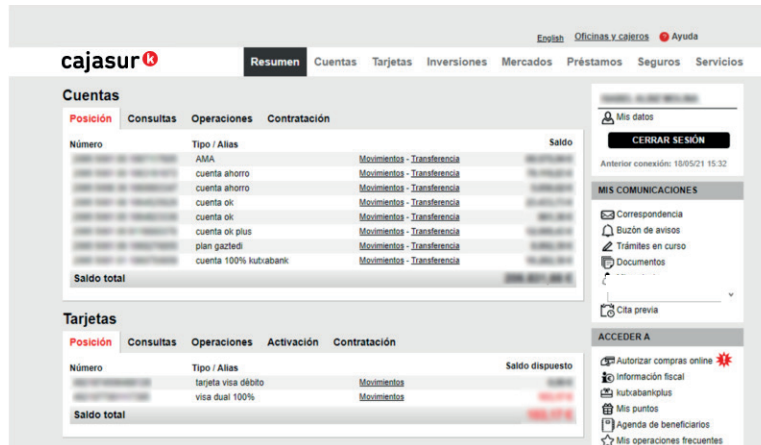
English Oficinas y cajeros Ayuda

cajasur

Resumen Cuentas Tarjetas Inversiones Mercados Préstamos Seguros Servicios

Cuentas

Posición Consultas Operaciones Contratación

| Número | Tipo / Alias | | Saldo |
|---|---|---|---|
| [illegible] | AMA | Movimientos - Transferencia | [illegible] |
| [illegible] | cuenta ahorro | Movimientos - Transferencia | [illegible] |
| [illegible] | cuenta ahorro | Movimientos - Transferencia | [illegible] |
| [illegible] | cuenta ok | Movimientos - Transferencia | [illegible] |
| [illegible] | cuenta ok | Movimientos - Transferencia | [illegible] |
| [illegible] | cuenta ok plus | Movimientos - Transferencia | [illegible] |
| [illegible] | plan gaztedi | Movimientos - Transferencia | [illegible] |
| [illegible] | cuenta 100% kutxabank | Movimientos - Transferencia | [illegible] |
| Saldo total | | | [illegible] |

Tarjetas

Posición Consultas Operaciones Activación Contratación

| Número | Tipo / Alias | | Saldo dispuesto |
|---|---|---|---|
| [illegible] | tarjeta visa débito | Movimientos | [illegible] |
| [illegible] | visa dual 100% | Movimientos | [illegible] |
| Saldo total | | | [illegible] |

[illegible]

Mis datos

CERRAR SESIÓN

Anterior conexión: 18/05/21 15:32

MIS COMUNICACIONES

Correspondencia
Buzón de avisos
Trámites en curso
Documentos
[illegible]
Cita previa

ACCEDER A

Autorizar compras online
Información fiscal
kutxabankplus
Mis puntos
Agenda de beneficiarios
Mis operaciones frecuentes